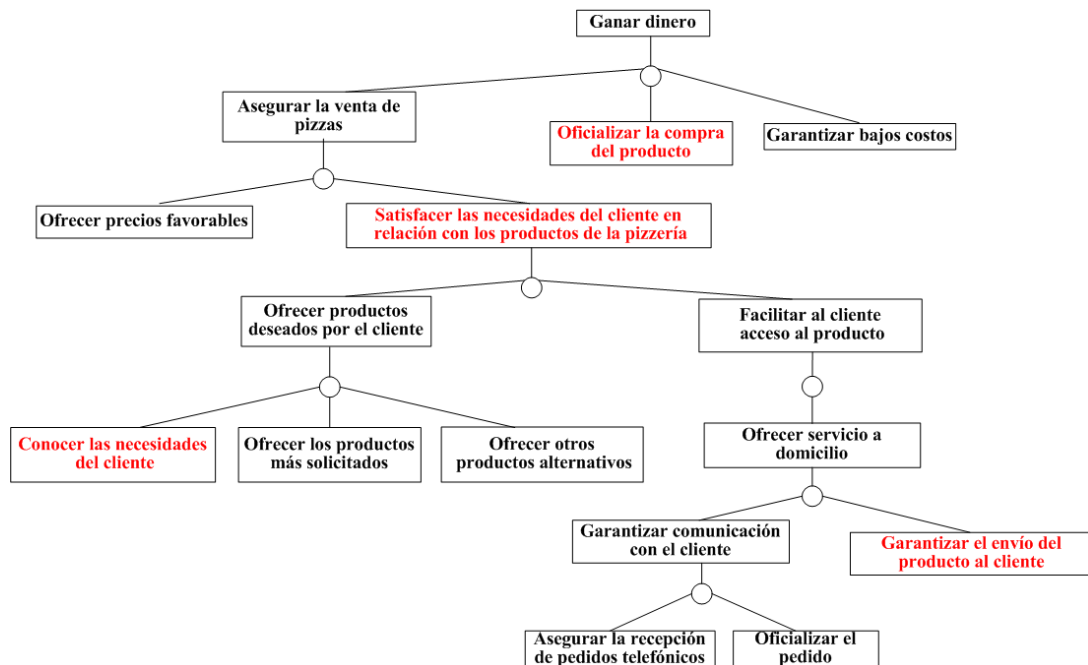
Ganar dinero

Asegurar la venta de pizzas

Oficializar la compra del producto

Garantizar bajos costos

Ofrecer precios favorables

Satisfacer las necesidades del cliente en relación con los productos de la pizzería

Ofrecer productos deseados por el cliente

Facilitar al cliente acceso al producto

Conocer las necesidades del cliente

Ofrecer los productos más solicitados

Ofrecer otros productos alternativos

Ofrecer servicio a domicilio

Garantizar comunicación con el cliente

Garantizar el envío del producto al cliente

Asegurar la recepción de pedidos telefónicos

Oficializar el pedido